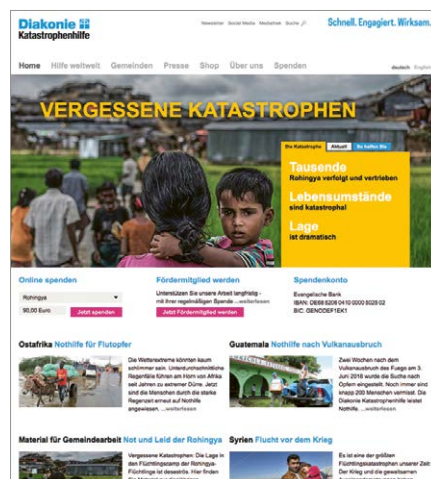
Diakonie Katastrophenhilfe

Newsletter Social Media Mediathek Suche

Schnell. Engagiert. Wirksam.

Home Hilfe weltweit Gemeinden Presse Shop Über uns Spenden

deutsch English

VERGESSENE KATASTROPHEN

Die Katastrophe Aktuell So helfen Sie

Tausende
Rohingya verfolgt und vertrieben

Lebensumstände
sind katastrophal

Lage
ist dramatisch

Online spenden

Rohingya

90,00 Euro

Jetzt spenden

Fördermitglied werden

Unterstützen Sie unsere Arbeit langfristig - mit Ihrer regelmäßigen Spende ...weiterlesen

Jetzt Fördermitglied werden

Spendenkonto

Evangelische Bank
IBAN: DE68 5206 0410 0000 5020 02
BIC: GENODEF1EK1

Ostafrika Nothilfe für Flutopfer

Die Wetterextreme könnten kaum schlimmer sein. Unterdurchschnittliche Regenfälle führen am Horn von Afrika seit Jahren zu extremer Dürre. Jetzt sind die Menschen durch die starke Regenzeit erneut auf Nothilfe angewiesen. ...weiterlesen

Guatemala Nothilfe nach Vulkanausbruch

Zwei Wochen nach dem Vulkanausbruch des Fuego am 3. Juni 2018 wurde die Suche nach Opfern eingestellt. Noch immer sind knapp 200 Menschen vermisst. Die Diakonie Katastrophenhilfe leistet Nothilfe. ...weiterlesen

Material für Gemeindearbeit Not und Leid der Rohingya

Vergessene Katastrophen: Die Lage in den Flüchtlingscamps der Rohingya-Flüchtlinge ist desaströs. Hier finden Sie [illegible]

Syrien Flucht vor dem Krieg

Es ist eine der größten Flüchtlingskatastrophen unserer Zeit: Der Krieg und die gewaltsamen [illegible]